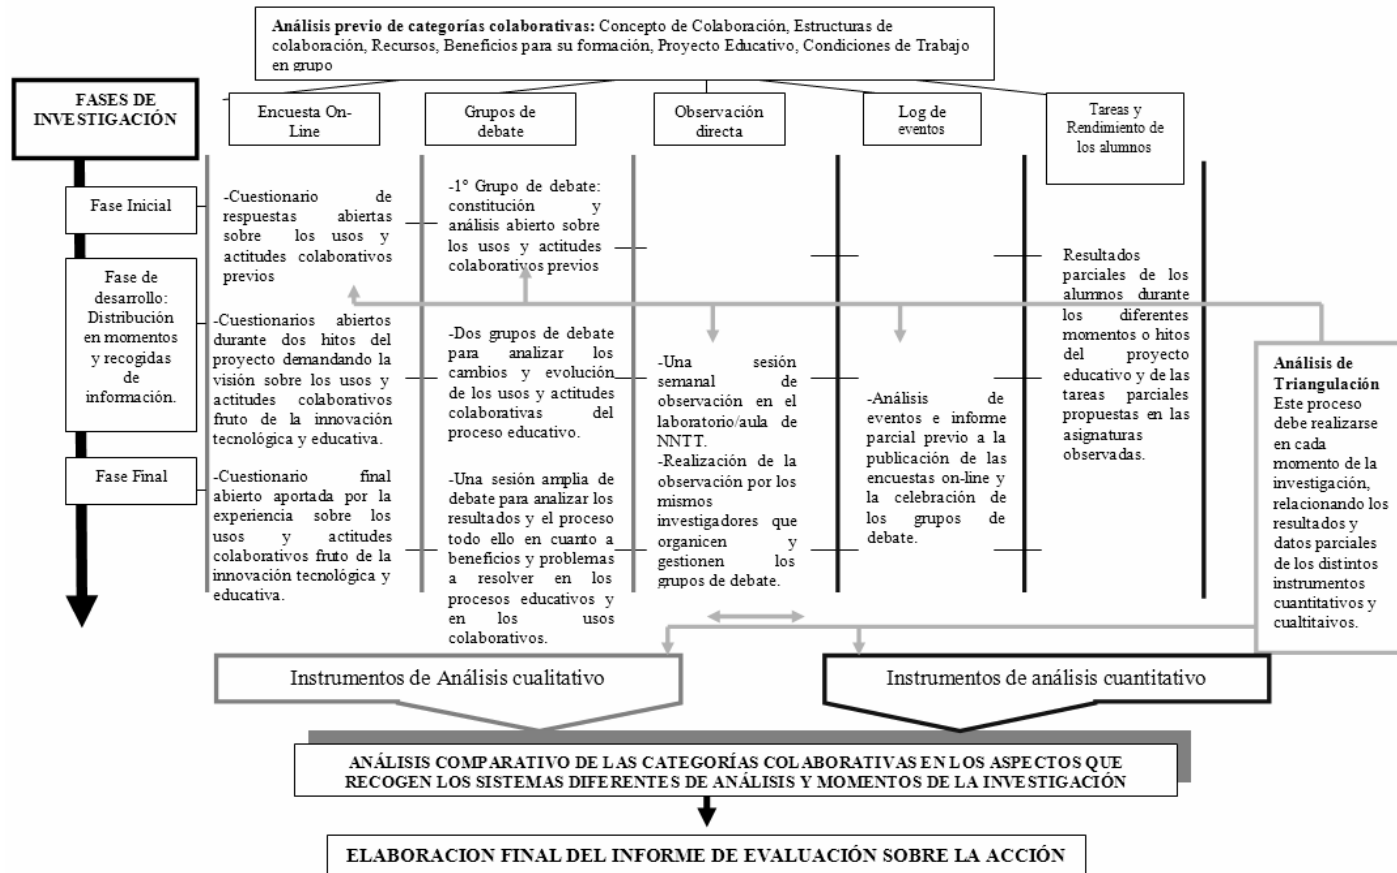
**Análisis previo de categorías colaborativas:** Concepto de Colaboración, Estructuras de colaboración, Recursos, Beneficios para su formación, Proyecto Educativo, Condiciones de Trabajo en grupo

FASES DE INVESTIGACIÓN

Encuesta On-Line

Grupos de debate

Observación directa

Log de eventos

Tareas y Rendimiento de los alumnos

Fase Inicial

Fase de desarrollo: Distribución en momentos y recogidas de información.

Fase Final

-Cuestionario de respuestas abiertas sobre los usos y actitudes colaborativos previos

-Cuestionarios abiertos durante dos hitos del proyecto demandando la visión sobre los usos y actitudes colaborativos fruto de la innovación tecnológica y educativa.

-Cuestionario final abierto aportada por la experiencia sobre los usos y actitudes colaborativos fruto de la innovación tecnológica y educativa.

-1° Grupo de debate: constitución y análisis abierto sobre los usos y actitudes colaborativos previos

-Dos grupos de debate para analizar los cambios y evolución de los usos y actitudes colaborativas del proceso educativo.

-Una sesión amplia de debate para analizar los resultados y el proceso todo ello en cuanto a beneficios y problemas a resolver en los procesos educativos y en los usos colaborativos.

-Una sesión semanal de observación en el laboratorio/aula de NNTT.
-Realización de la observación por los mismos investigadores que organicen y gestionen los grupos de debate.

-Análisis de eventos e informe parcial previo a la publicación de las encuestas on-line y la celebración de los grupos de debate.

Resultados parciales de los alumnos durante los diferentes momentos o hitos del proyecto educativo y de las tareas parciales propuestas en las asignaturas observadas.

**Análisis de Triangulación**
Este proceso debe realizarse en cada momento de la investigación, relacionando los resultados y datos parciales de los distintos instrumentos cuantitativos y cualtitaivos.

Instrumentos de Análisis cualitativo

Instrumentos de análisis cuantitativo

ANÁLISIS COMPARATIVO DE LAS CATEGORÍAS COLABORATIVAS EN LOS ASPECTOS QUE RECOGEN LOS SISTEMAS DIFERENTES DE ANÁLISIS Y MOMENTOS DE LA INVESTIGACIÓN

ELABORACION FINAL DEL INFORME DE EVALUACIÓN SOBRE LA ACCIÓN